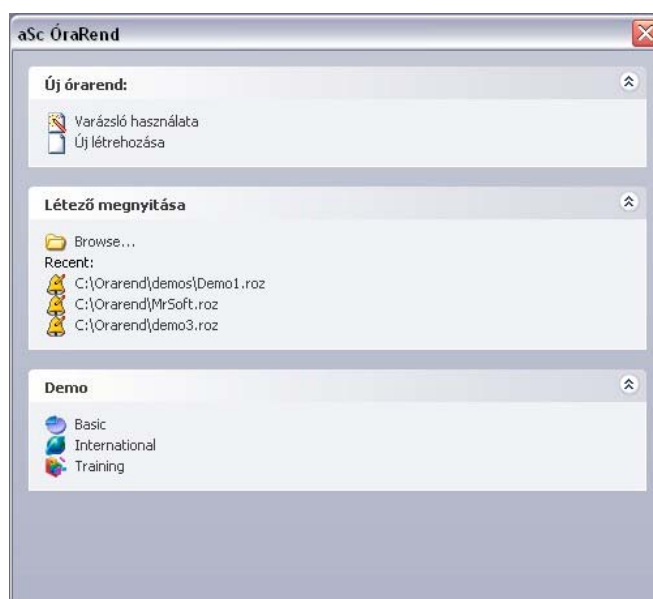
aSc ÓraRend

Új órarend:

Varázsló használata
Új létrehozása

Létező megnyitása

Browse...
Recent:
C:\Orarend\demos\Demo1.roz
C:\Orarend\MrSoft.roz
C:\Orarend\demo3.roz

Demo

Basic
International
Training